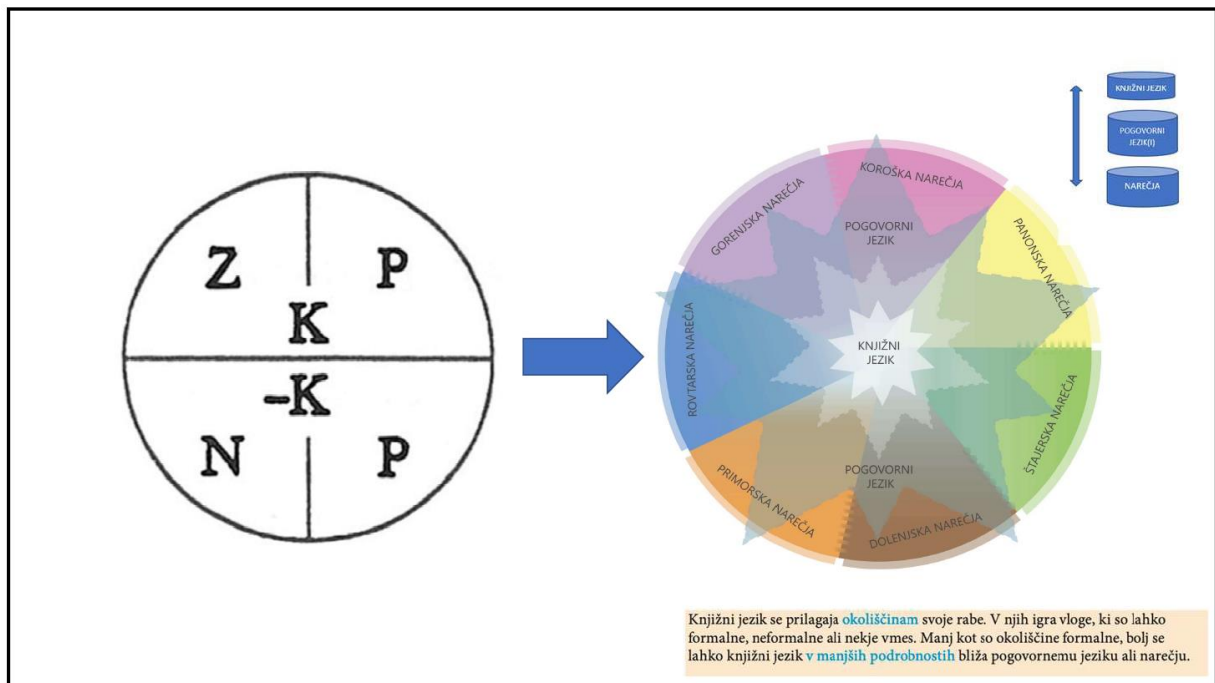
Z
P
K
-K
N
P

KNJIŽNI JEZIK
POGOVORNI JEZIK(I)
NAREČJA

KOROŠKA NAREČJA
GORENJSKA NAREČJA
PANONSKA NAREČJA
POGOVORNI JEZIK
ROVTARSKA NAREČJA
KNJIŽNI JEZIK
ŠTAJERSKA NAREČJA
POGOVORNI JEZIK
PRIMORSKA NAREČJA
DOLENJSKA NAREČJA

Knjižni jezik se prilagaja okoliščinam svoje rabe. V njih igra vloge, ki so lahko formalne, neformalne ali nekje vmes. Manj kot so okoliščine formalne, bolj se lahko knjižni jezik v manjših podrobnostih bliža pogovornemu jeziku ali narečju.